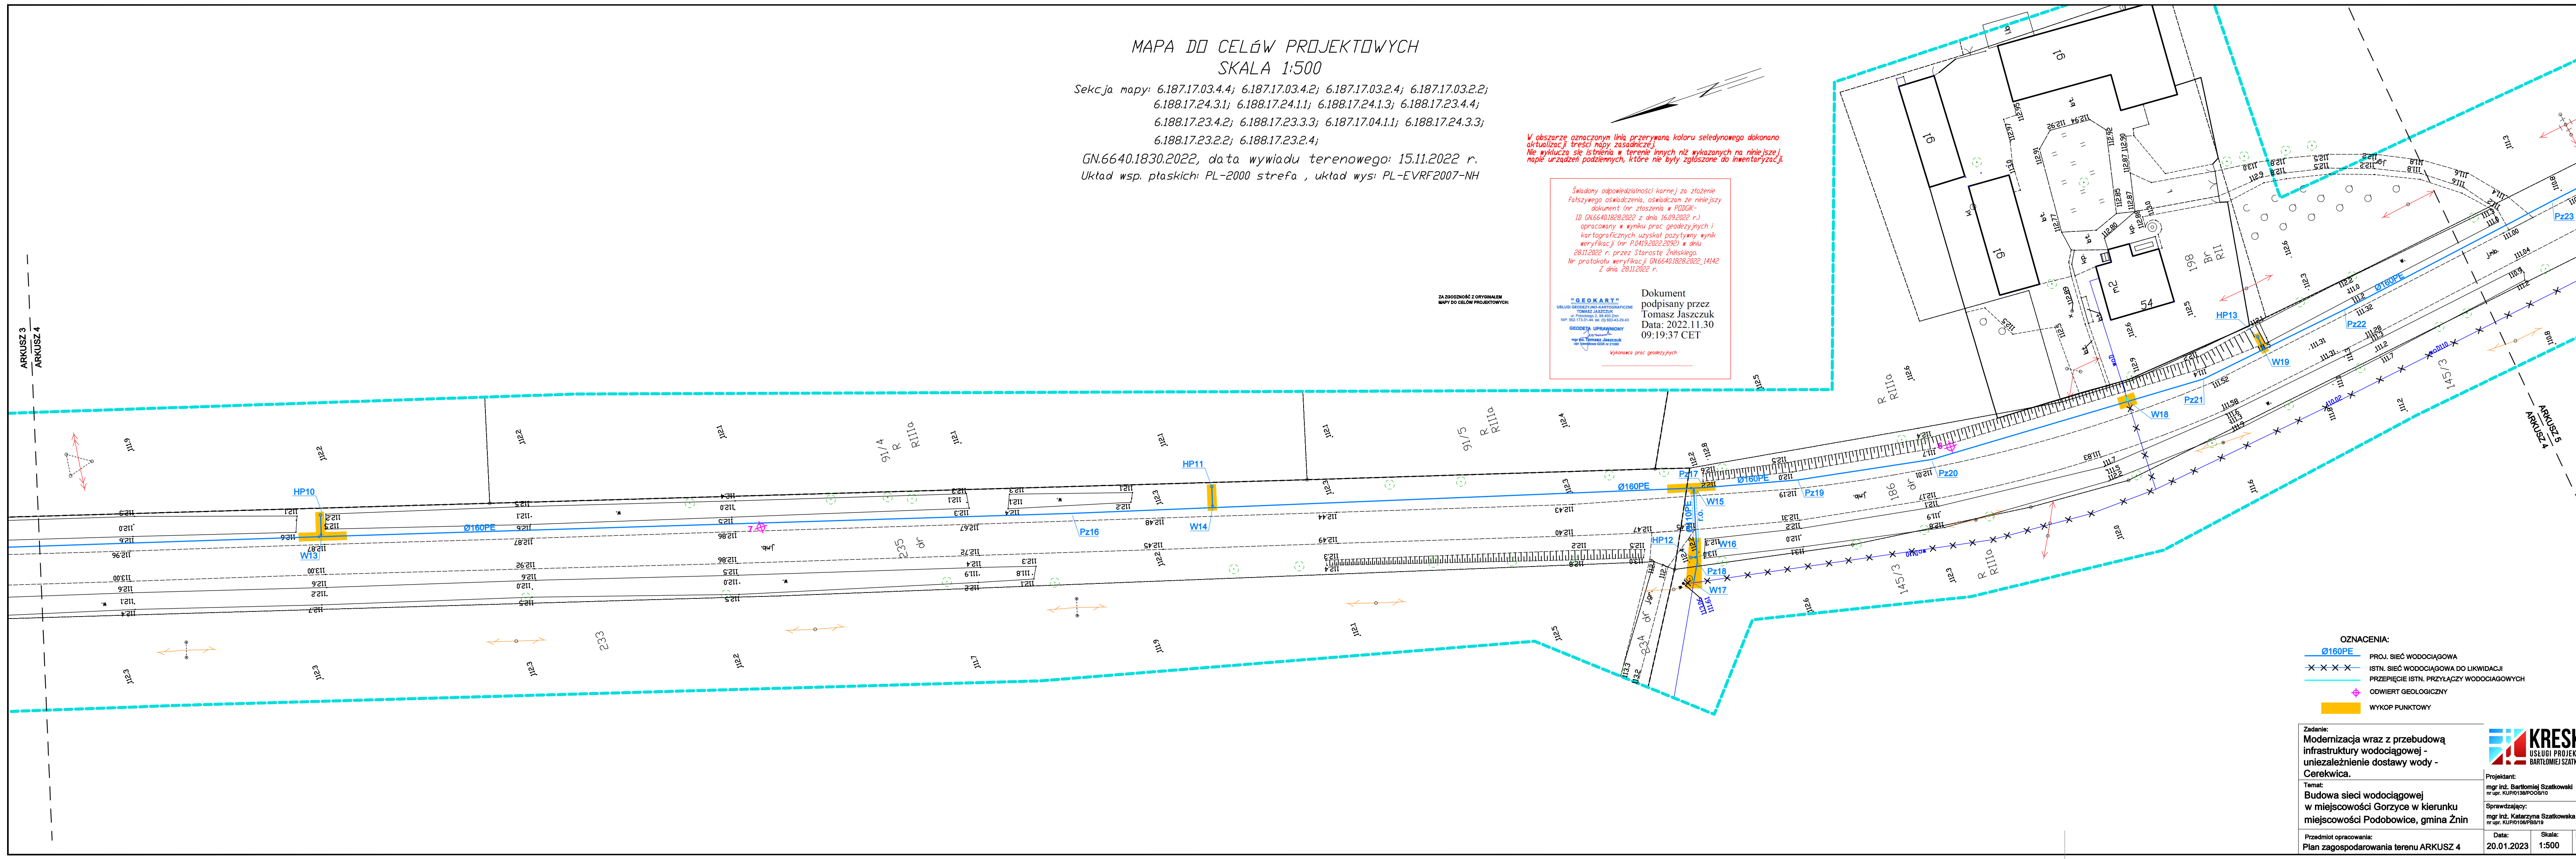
MAPA DO CELÓW PROJEKTOWYCH
SKALA 1:500

Sekcja mapy: 6.187.17.03.4.4; 6.187.17.03.4.2; 6.187.17.03.2.4; 6.187.17.03.2.2; 6.188.17.24.3.1; 6.188.17.24.1.1; 6.188.17.24.1.3; 6.188.17.23.4.4; 6.188.17.23.4.2; 6.188.17.23.3.3; 6.187.17.04.1.1; 6.188.17.24.3.3; 6.188.17.23.2.2; 6.188.17.23.2.4;

GN.6640.1830.2022, data wywiadu terenowego: 15.11.2022 r.
Układ wsp. płaskich: PL-2000 strefa , układ wys: PL-EVRF2007-NH

W obszarze oznaczonym linią przerywaną koloru seledynowego dokonano aktualizacji treści mapy zasadniczej.
Nie wyklucza się istnienia w terenie innych niż wykazanych na niniejszej mapie urządzeń podziemnych, które nie były zgłoszone do inwentaryzacji.

Świadomy odpowiedzialności karnej za złożenie fałszywego oświadczenia, oświadczam że niniejszy dokument (nr zgłoszenia w PODGiK- ID GN.6640.1830.2022 z dnia 16.09.2022 r.) opracowany w wyniku prac geodezyjnych i kartograficznych uzyskał pozytywny wynik weryfikacji (nr P.0419.2022.2092) w dniu 28.11.2022 r. przez Starostę Żnińskiego. Nr protokołu weryfikacji GN.6640.1830.2022_14142 z dnia 28.11.2022 r.

ZA ZGODNOŚĆ Z ORYGINAŁEM MAPY DO CELÓW PROJEKTOWYCH:

"GEOKART" USŁUGI GEODEZYJNO-KARTOGRAFICZNE TOMASZ JASZCZUK
GEODETA UPRAWNIONY mgr inż. Tomasz Jaszczuk
Wykonawca prac geodezyjnych

Dokument podpisany przez Tomasz Jaszczuk Data: 2022.11.30 09:19:37 CET

ARKUSZ 3
ARKUSZ 4
ARKUSZ 5
ARKUSZ 4

HP10 HP11 HP12 HP13 W13 W14 W15 W16 W17 W18 W19 Pz16 Pz17 Pz18 Pz19 Pz20 Pz21 Pz22 Pz23
Ø160PE
235 dr 233 91/4 R RIIIa 91/5 R RIIIa 186 dr 198 Br RII 145/3 R RIIIa 234 dr 54 mz 16

OZNACENIA:
Ø160PE PROJ. SIEĆ WODOCIĄGOWA
ISTN. SIEĆ WODOCIĄGOWA DO LIKWIDACJI
PRZEPIĘCIE ISTN. PRZYŁĄCZY WODOCIĄGOWYCH
ODWIERT GEOLOGICZNY
WYKOP PUNKTOWY

Zadanie:
Modernizacja wraz z przebudową infrastruktury wodociągowej - uniezależnienie dostawy wody - Cerekwica.
Temat:
Budowa sieci wodociągowej w miejscowości Gorzyce w kierunku miejscowości Podobowice, gmina Żnin
Przedmiot opracowania:
Plan zagospodarowania terenu ARKUSZ 4

KRESI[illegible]
USŁUGI PROJEK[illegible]
BARTŁOMIEJ SZAT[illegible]
Projektant:
mgr inż. Bartłomiej Szatkowski
nr upr. KUP/0138/POOS/10
Sprawdzający:
mgr inż. Katarzyna Szatkowska
nr upr. KUP/0108/PBS/19
Data: 20.01.2023
Skala: 1:500